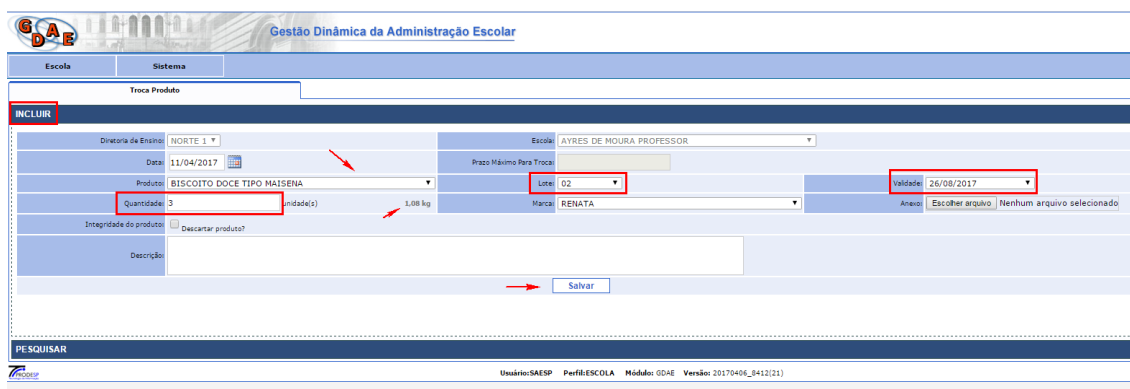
GDAE Gestão Dinâmica da Administração Escolar

Escola Sistema

Troca Produto

INCLUIR

| Diretoria de Ensino: | NORTE 1 | Escola: | AYRES DE MOURA PROFESSOR | | |
|---|---|---|---|---|---|
| Data: | 11/04/2017 | Prazo Máximo Para Troca: | | | |
| Produto: | BISCOITO DOCE TIPO MAISENA | Lote: | 02 | Validade: | 26/08/2017 |
| Quantidade: | 3 unidade(s) 1,08 kg | Marca: | RENATA | Anexo: | Escolher arquivo Nenhum arquivo selecionado |
| Integridade do produto: | Descartar produto? | | | | |
| Descrição: | | | | | |

Salvar

PESQUISAR

PRODESP

Usuário:SAESP Perfil:ESCOLA Módulo: GDAE Versão: 20170406_8412(21)